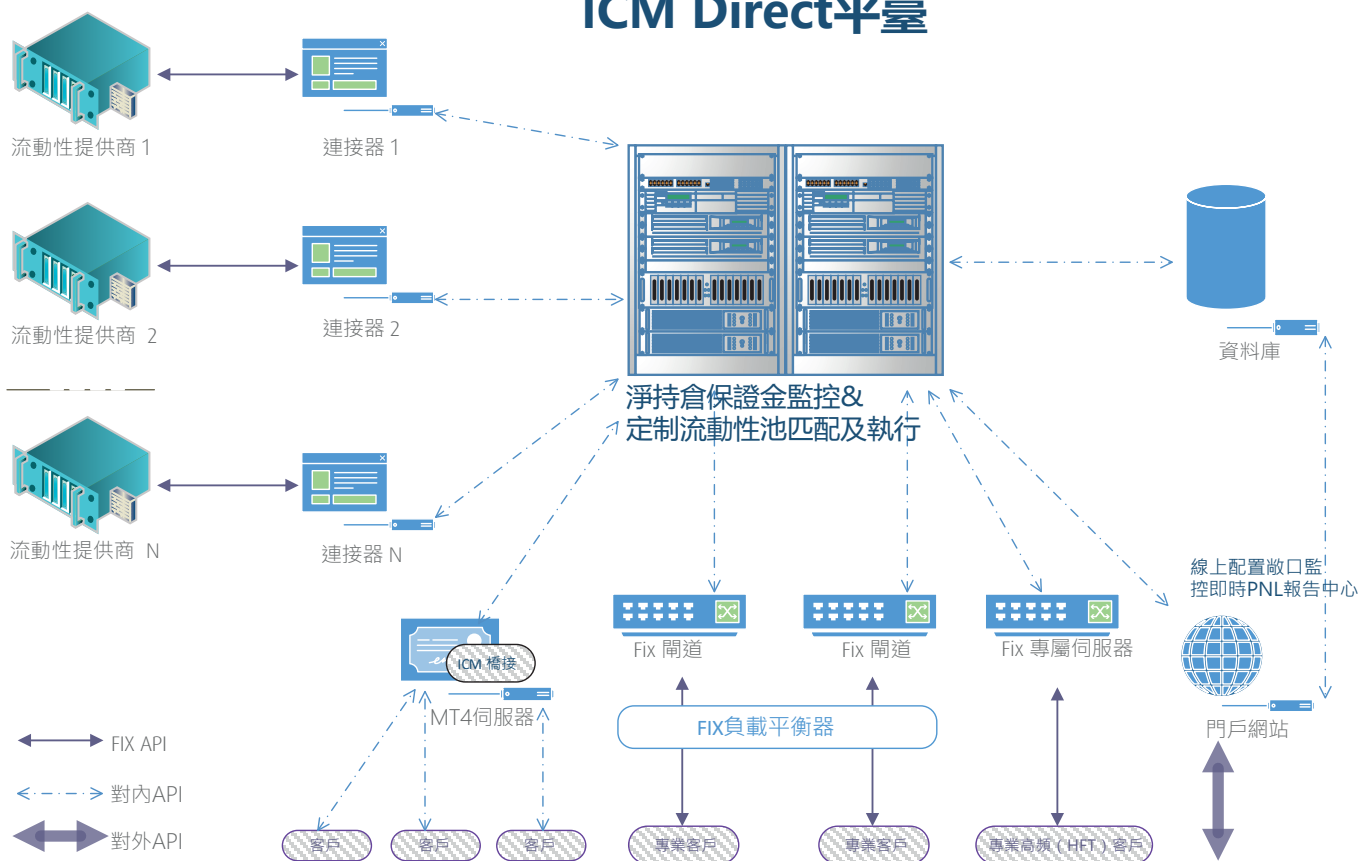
ICM Direct平臺

流動性提供商 1

連接器 1

流動性提供商 2

連接器 2

資料庫

流動性提供商 N

連接器 N

淨持倉保證金監控&
定制流動性池匹配及執行

線上配置敞口監控即時PNL報告中心

ICM 橋接

MT4伺服器

Fix 閘道

Fix 閘道

Fix 專屬伺服器

門戶網站

FIX負載平衡器

FIX API

對內API

對外API

客戶

客戶

客戶

專業客戶

專業客戶

專業高頻（HFT）客戶